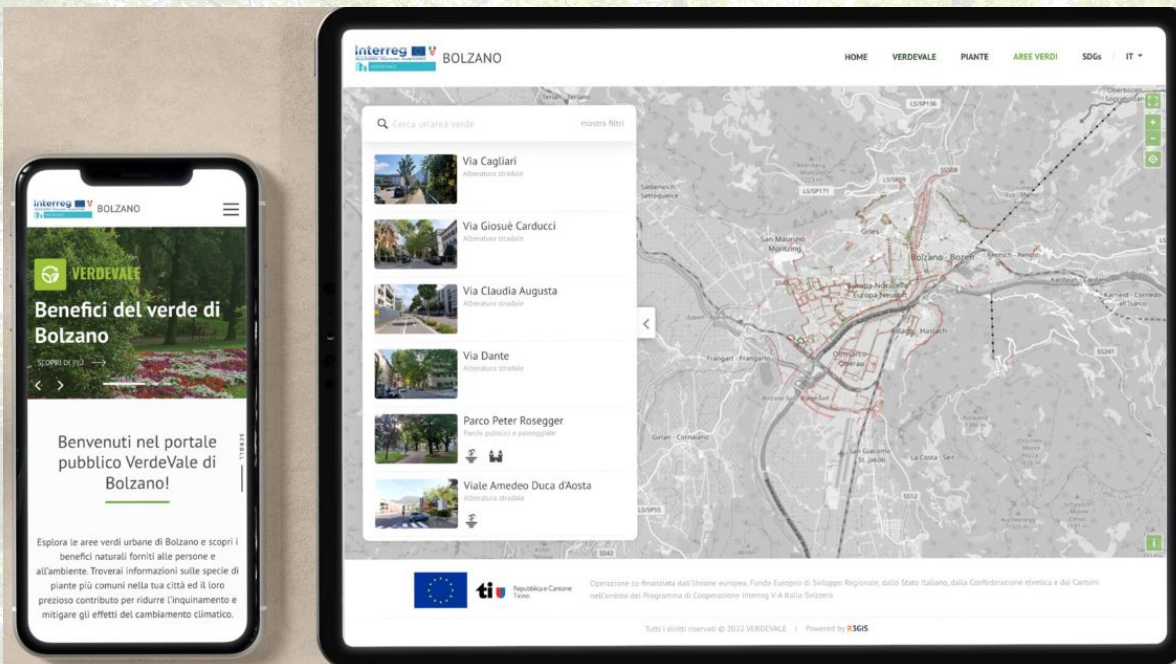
Interreg BOLZANO

HOME VERDEVALE PIANTE AREE VERDI SDGs IT

Cerca un'area verde mostra filtri

Via Cagliari
Alberatura stradale

Via Giosuè Carducci
Alberatura stradale

Via Claudia Augusta
Alberatura stradale

Via Dante
Alberatura stradale

Parco Peter Rosegger
Parchi pubblici e passeggiate

Viale Amedeo Duca d'Aosta
Alberatura stradale

Siebeneich Settequerce
San Maurizio Moritzing
Gries
Bolzano - Bozen
Europa-Novacella Europa-Neustift
Haslach
Oltrisarco Oberau
Frangart - Frangarto
Girlan - Cornaiano
San Giacomo St. Jakob
La Costa - Sait
Kardaun - Cardano
Karneid - Cornedo all'Isarco

ti Repubblica e Cantone Ticino

Operazione co-finanziata dall'Unione europea, Fondo Europeo di Sviluppo Regionale, dallo Stato Italiano, dalla Confederazione elvetica e dai Cantoni nell'ambito del Programma di Cooperazione Interreg V-A Italia-Svizzera

Tutti i diritti riservati © 2022 VERDEVALE | Powered by R3GIS

Interreg BOLZANO

VERDEVALE

Benefici del verde di Bolzano

SCOPRI DI PIÙ

Benvenuti nel portale pubblico VerdeVale di Bolzano!

Esplora le aree verdi urbane di Bolzano e scopri i benefici naturali forniti alle persone e all'ambiente. Troverai informazioni sulle specie di piante più comuni nella tua città ed il loro prezioso contributo per ridurre l'inquinamento e mitigare gli effetti del cambiamento climatico.